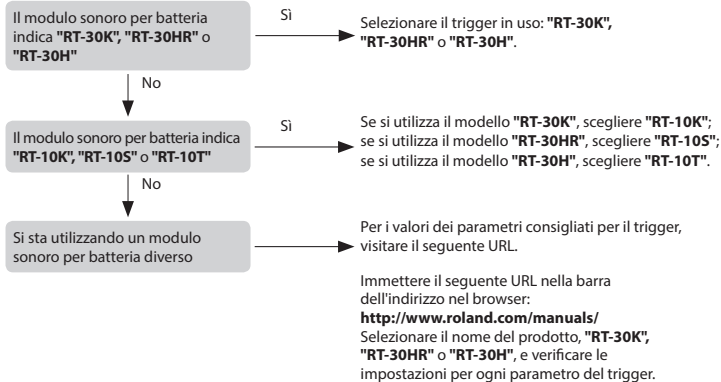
Il modulo sonoro per batteria indica **"RT-30K", "RT-30HR"** o **"RT-30H"**

Sì

Selezionare il trigger in uso: **"RT-30K", "RT-30HR"** o **"RT-30H"**.

No

Il modulo sonoro per batteria indica **"RT-10K", "RT-10S"** o **"RT-10T"**

Sì

Se si utilizza il modello **"RT-30K"**, scegliere **"RT-10K"**; se si utilizza il modello **"RT-30HR"**, scegliere **"RT-10S"**; se si utilizza il modello **"RT-30H"**, scegliere **"RT-10T"**.

No

Si sta utilizzando un modulo sonoro per batteria diverso

Per i valori dei parametri consigliati per il trigger, visitare il seguente URL.

Immettere il seguente URL nella barra dell'indirizzo nel browser:
**http://www.roland.com/manuals/**
Selezionare il nome del prodotto, **"RT-30K", "RT-30HR"** o **"RT-30H"**, e verificare le impostazioni per ogni parametro del trigger.